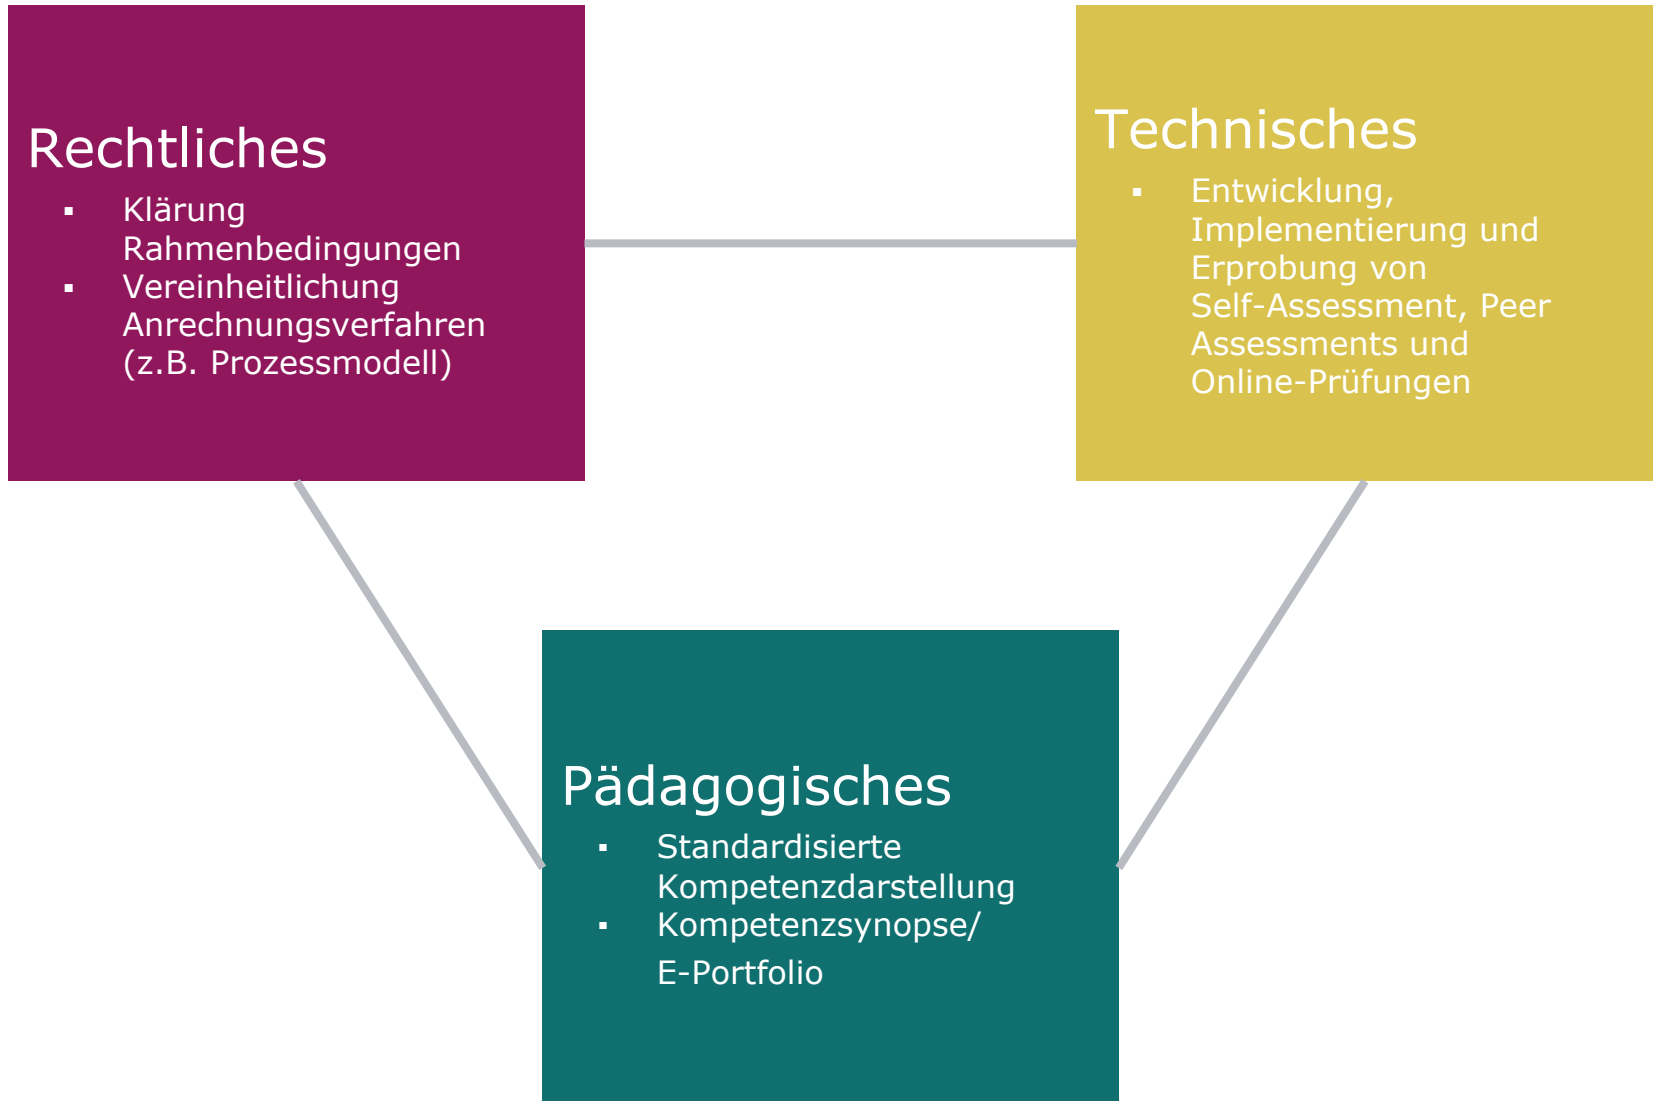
Rechtliches

- Klärung Rahmenbedingungen
- Vereinheitlichung Anrechnungsverfahren (z.B. Prozessmodell)

Technisches

- Entwicklung, Implementierung und Erprobung von Self-Assessment, Peer Assessments und Online-Prüfungen

Pädagogisches

- Standardisierte Kompetenzdarstellung
- Kompetenzsynopse/ E-Portfolio